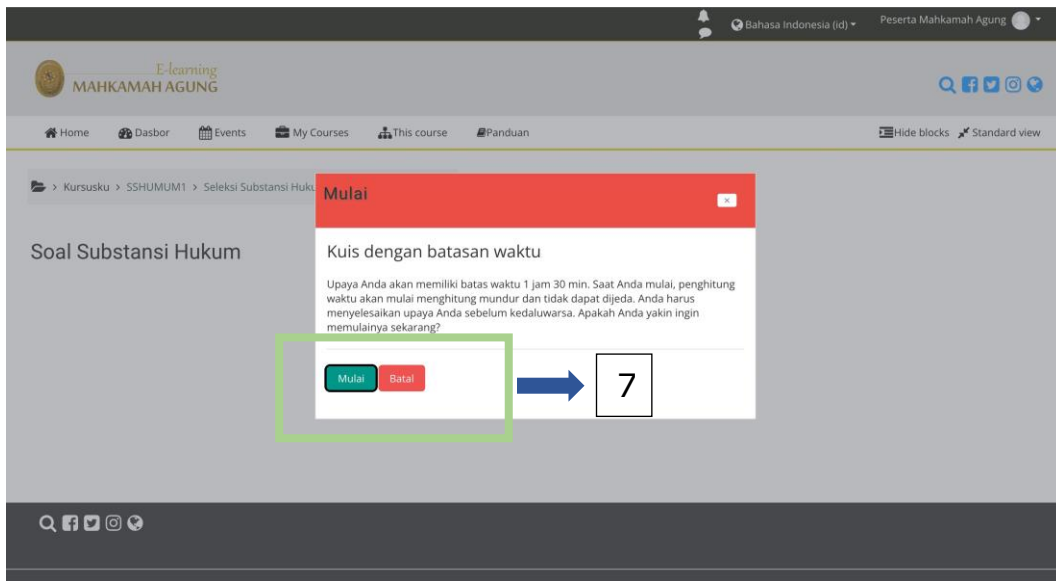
Bahasa Indonesia (id) ▾ Peserta Mahkamah Agung ▾

E-learning
MAHKAMAH AGUNG

Home Dasbor Events My Courses This course Panduan

Hide blocks Standard view

> Kursusku > SSHUMUM1 > Seleksi Substansi Huk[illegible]

Soal Substansi Hukum

Mulai

×

Kuis dengan batasan waktu

Upaya Anda akan memiliki batas waktu 1 jam 30 min. Saat Anda mulai, penghitung waktu akan mulai menghitung mundur dan tidak dapat dijeda. Anda harus menyelesaikan upaya Anda sebelum kedaluwarsa. Apakah Anda yakin ingin memulainya sekarang?

Mulai Batal

7